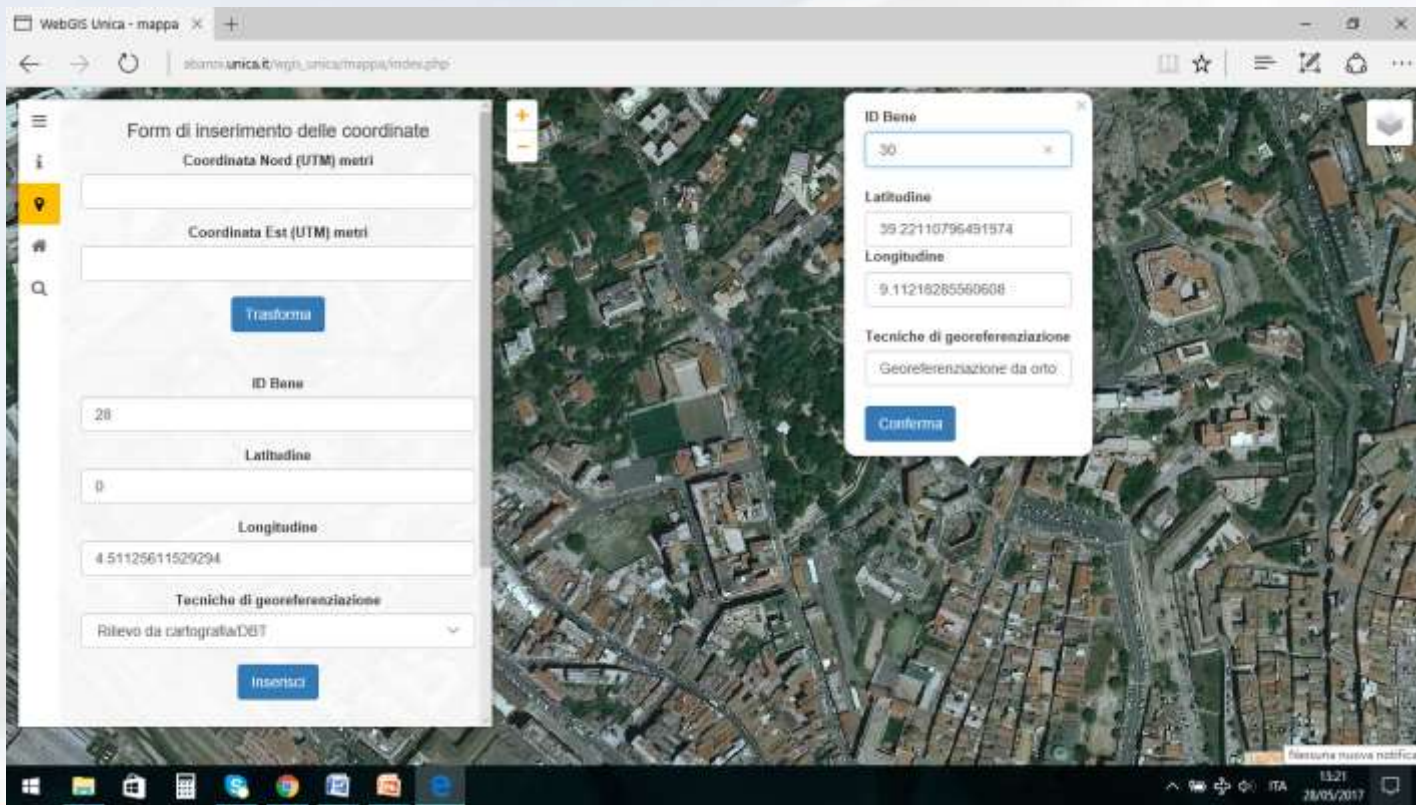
WebGIS Unica - mappa

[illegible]unica.it/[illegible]/mappa/index.php

Form di inserimento delle coordinate

Coordinata Nord (UTM) metri

Coordinata Est (UTM) metri

Trasforma

ID Bene

28

Latitudine

0

Longitudine

4.51125611529294

Tecniche di georeferenziazione

Rilevo da cartografia/DBT

Inserisci

+
−

ID Bene

30

Latitudine

39.22110796491974

Longitudine

9.11216285560608

Tecniche di georeferenziazione

Georeferenziazione da orto

Conferma

Nessuna nuova notifica

ITA 13:21 28/05/2017